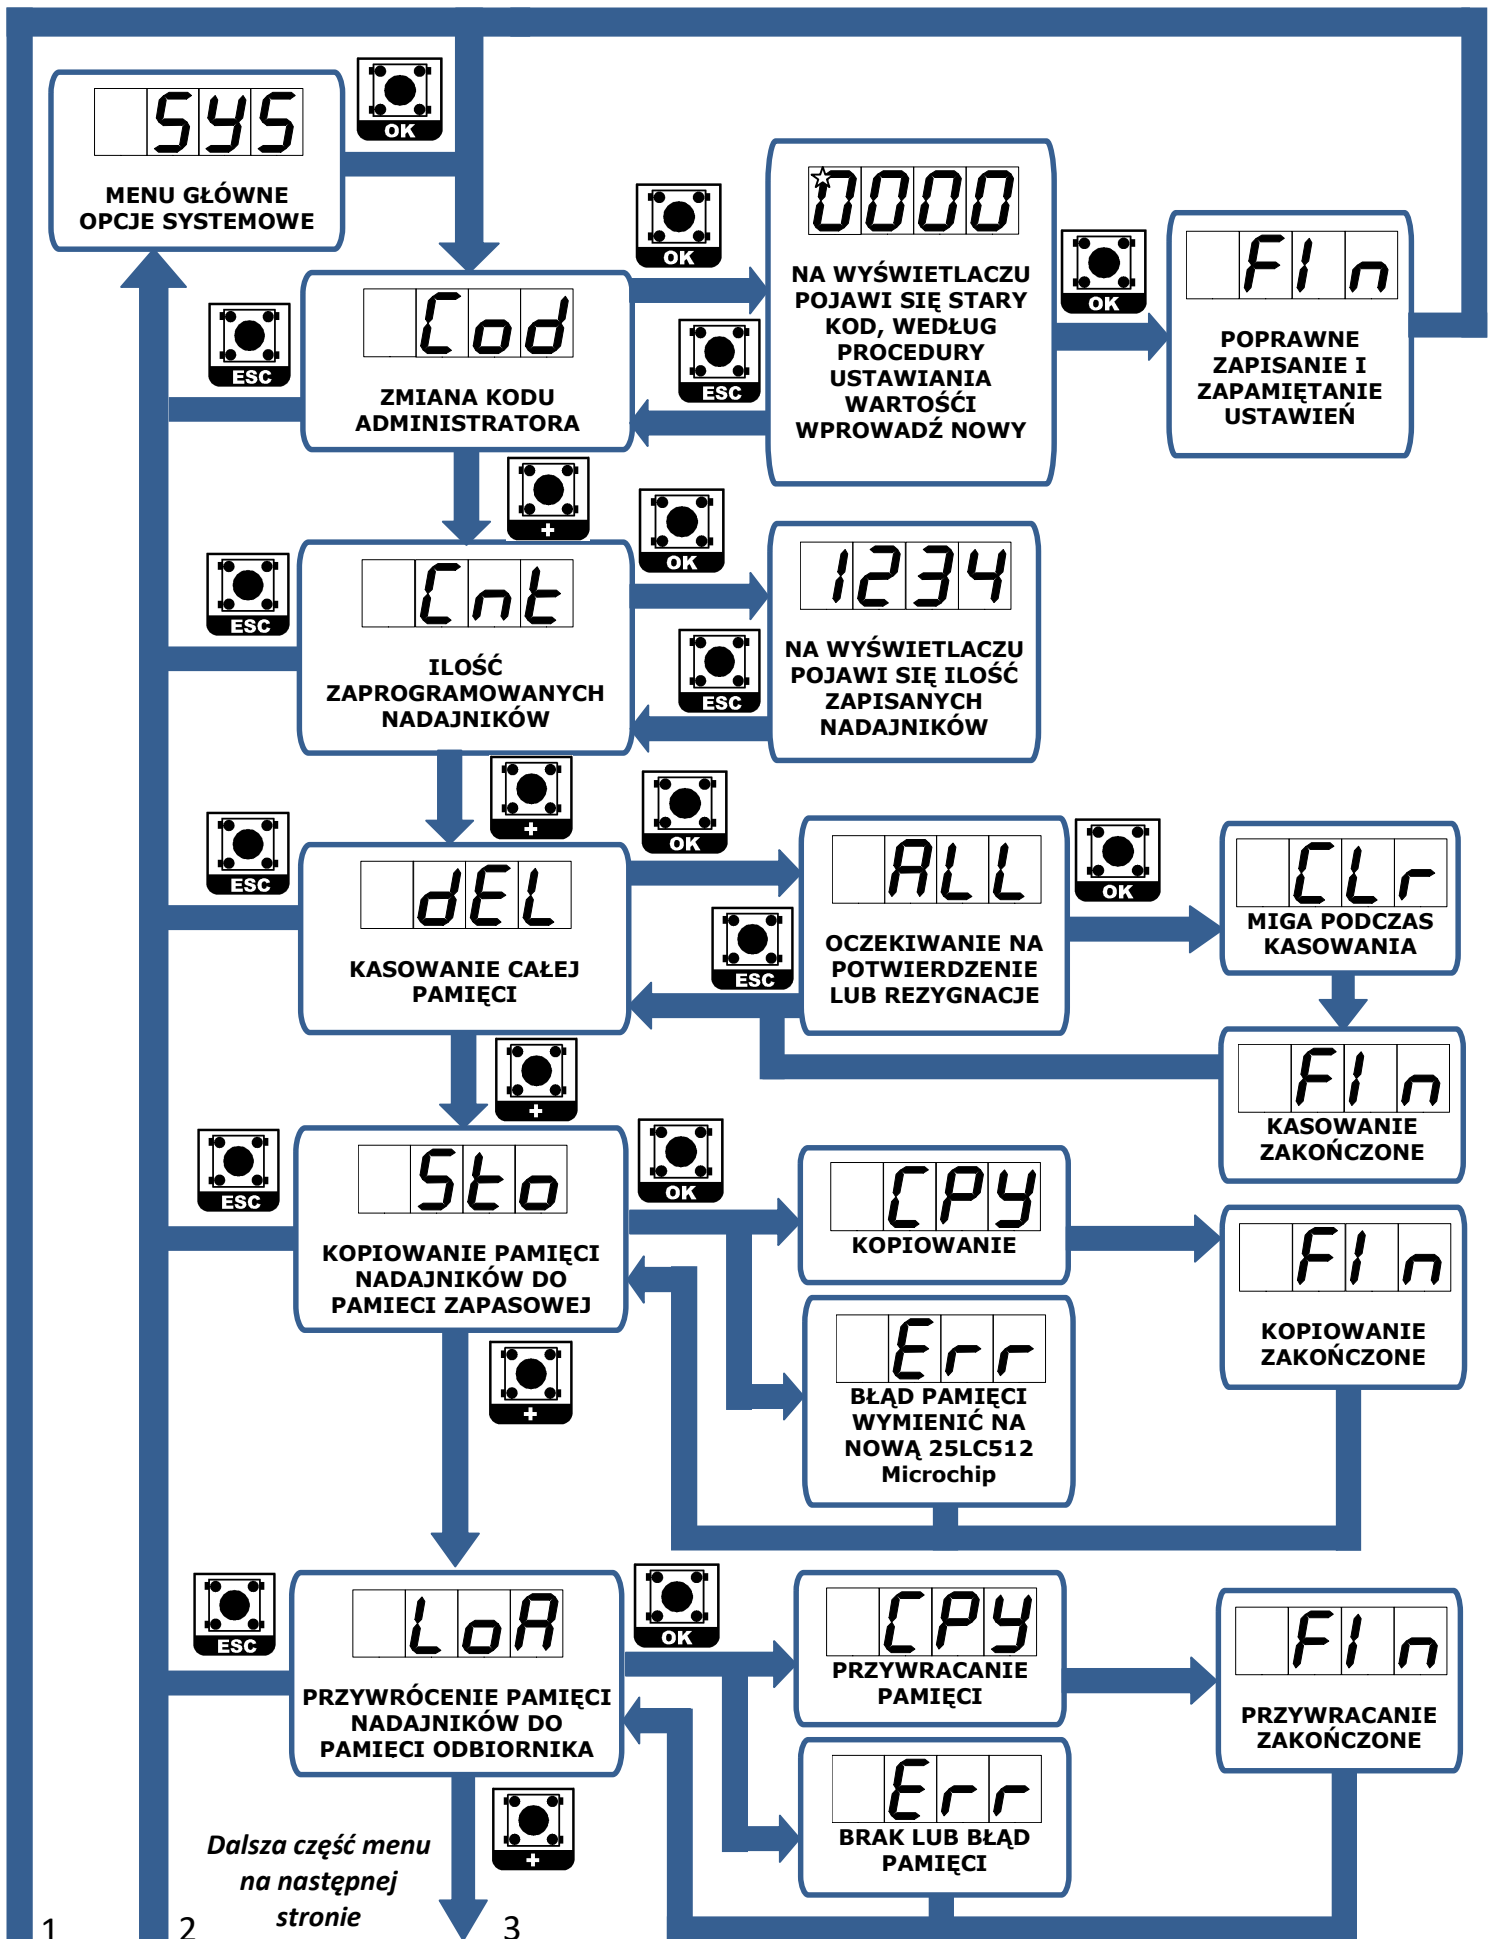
SYS
MENU GŁÓWNE
OPCJE SYSTEMOWE

OK

OK
ESC

Cod
ZMIANA KODU ADMINISTRATORA

ESC

0000
NA WYŚWIETLACZU POJAWI SIĘ STARY KOD, WEDŁUG PROCEDURY USTAWIANIA WARTOŚCI WPROWADŹ NOWY

OK

FIn
POPRAWNE ZAPISANIE I ZAPAMIĘTANIE USTAWIEŃ

+

OK
ESC

Cnt
ILOŚĆ ZAPROGRAMOWANYCH NADAJNIKÓW

ESC

1234
NA WYŚWIETLACZU POJAWI SIĘ ILOŚĆ ZAPISANYCH NADAJNIKÓW

+

OK
ESC

dEL
KASOWANIE CAŁEJ PAMIĘCI

ESC

ALL
OCZEKIWANIE NA POTWIERDZENIE LUB REZYGNACJE

OK

CLr
MIGA PODCZAS KASOWANIA

FIn
KASOWANIE ZAKOŃCZONE

+

OK
ESC

Sto
KOPIOWANIE PAMIĘCI NADAJNIKÓW DO PAMIECI ZAPASOWEJ

CPY
KOPIOWANIE

FIn
KOPIOWANIE ZAKOŃCZONE

Err
BŁĄD PAMIĘCI WYMIENIĆ NA NOWĄ 25LC512 Microchip

+

OK
ESC

LoA
PRZYWRÓCENIE PAMIĘCI NADAJNIKÓW DO PAMIECI ODBIORNIKA

CPY
PRZYWRACANIE PAMIĘCI

FIn
PRZYWRACANIE ZAKOŃCZONE

Err
BRAK LUB BŁĄD PAMIĘCI

+

Dalsza część menu na następnej stronie

1
2
3